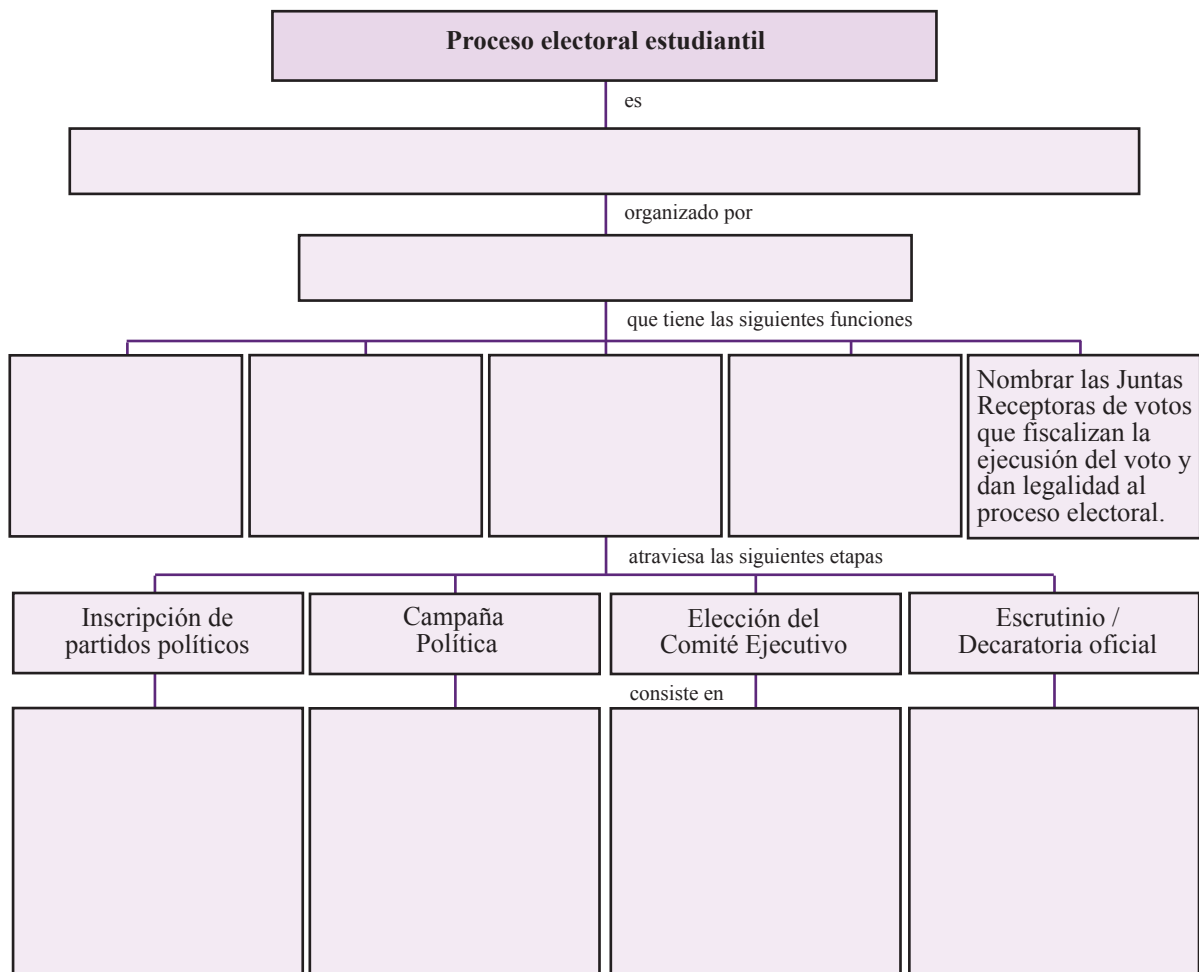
Proceso electoral estudiantil

es

organizado por

que tiene las siguientes funciones

Nombrar las Juntas Receptoras de votos que fiscalizan la ejecusión del voto y dan legalidad al proceso electoral.

atraviesa las siguientes etapas

Inscripción de partidos políticos

Campaña Política

Elección del Comité Ejecutivo

Escrutinio / Decaratoria oficial

consiste en